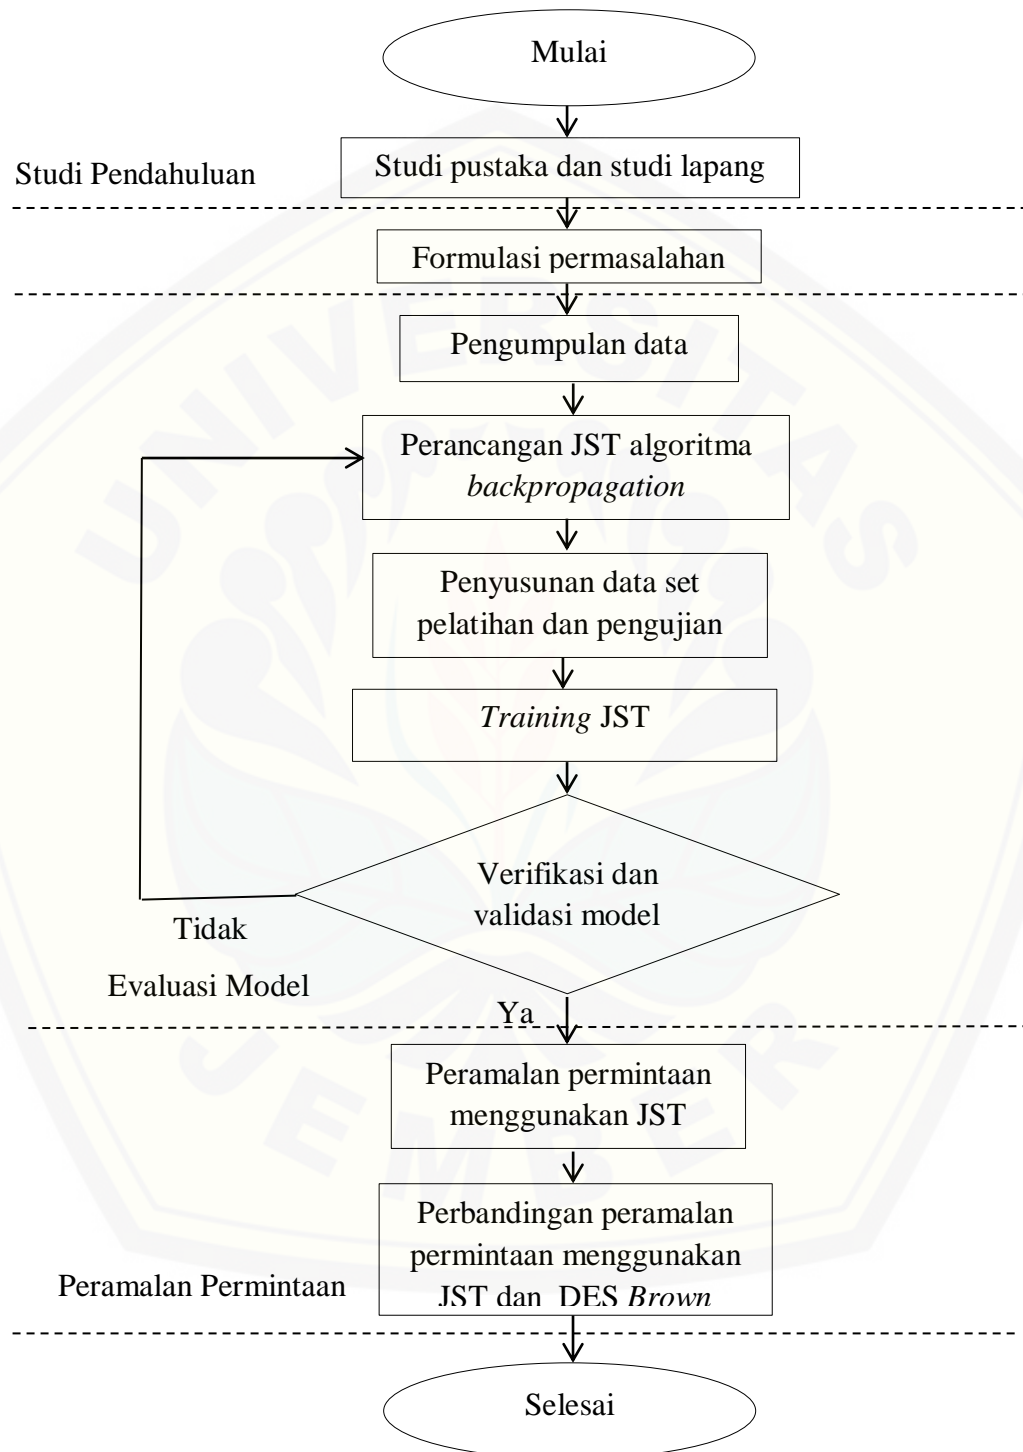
Mulai

Studi Pendahuluan

Studi pustaka dan studi lapang

Formulasi permasalahan

Pengumpulan data

Perancangan JST algoritma *backpropagation*

Penyusunan data set pelatihan dan pengujian

*Training* JST

Verifikasi dan validasi model

Tidak

Evaluasi Model

Ya

Peramalan permintaan menggunakan JST

Perbandingan peramalan permintaan menggunakan JST dan DES *Brown*

Peramalan Permintaan

Selesai